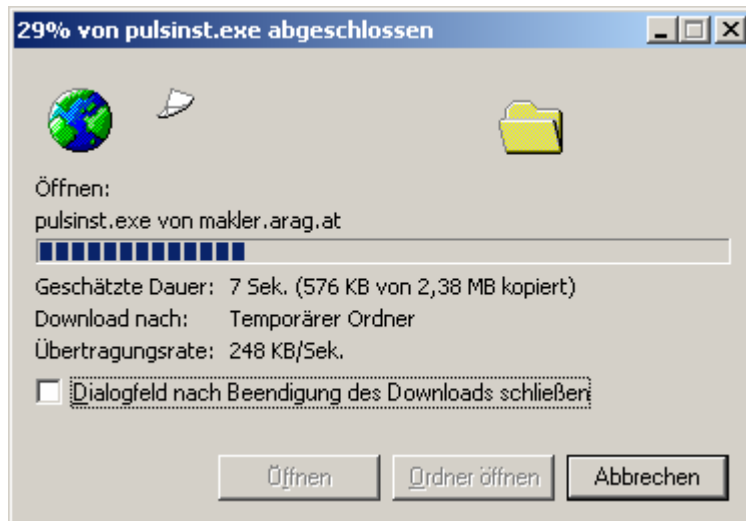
29% von pulsinst.exe abgeschlossen

Öffnen:
pulsinst.exe von makler.arag.at

Geschätzte Dauer: 7 Sek. (576 KB von 2,38 MB kopiert)
Download nach: Temporärer Ordner
Übertragungsrate: 248 KB/Sek.

Dialogfeld nach Beendigung des Downloads schließen

Öffnen
Ordner öffnen
Abbrechen